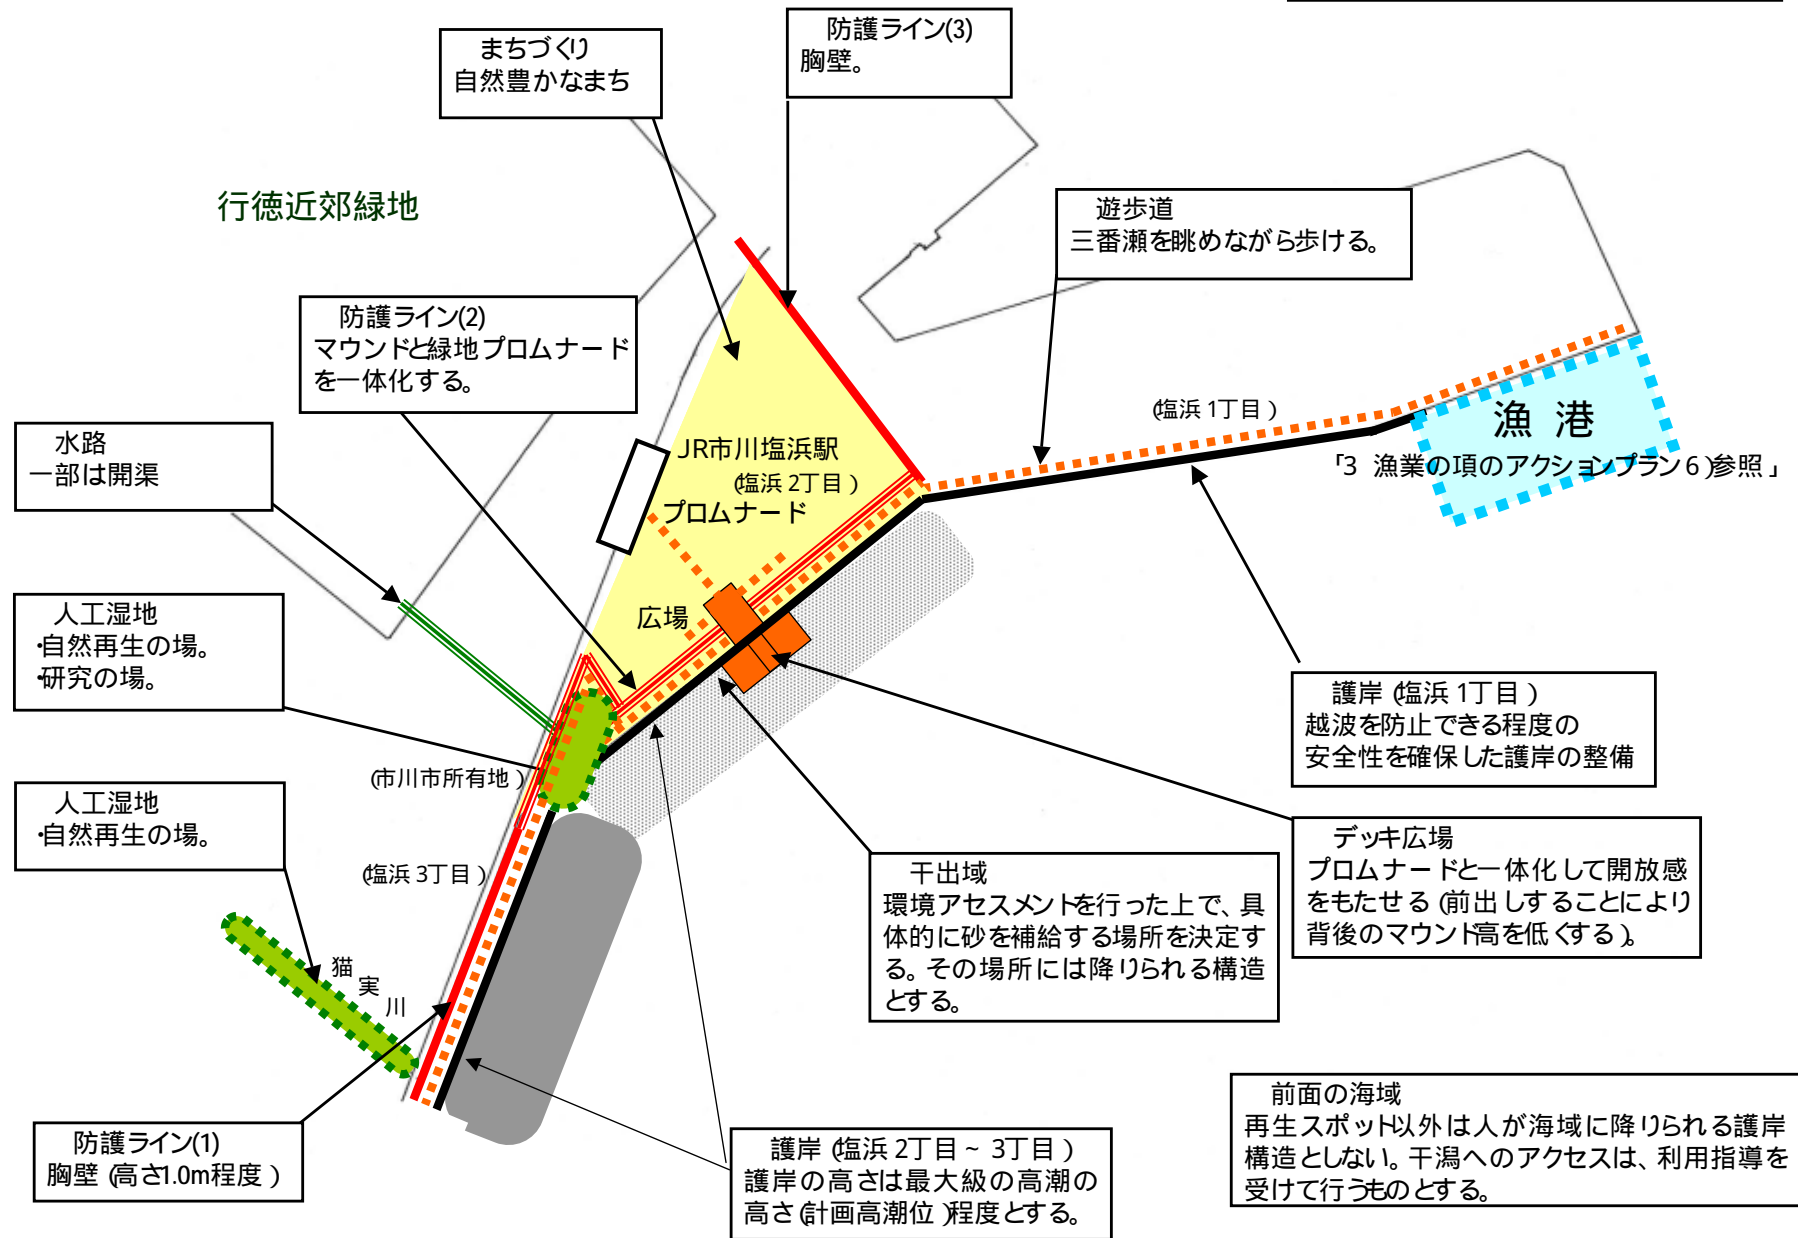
まちづくり
自然豊かなまち

防護ライン(3)
胸壁。

行徳近郊緑地

遊歩道
三番瀬を眺めながら歩ける。

防護ライン(2)
マウンドと緑地プロムナードを一体化する。

水路
一部は開渠

JR市川塩浜駅

(塩浜 2丁目)

プロムナード

(塩浜 1丁目)

漁 港

「3 漁業の項のアクションプラン6)参照」

広場

人工湿地
・自然再生の場。
・研究の場。

護岸 (塩浜 1丁目)
越波を防止できる程度の安全性を確保した護岸の整備

(市川市所有地)

人工湿地
・自然再生の場。

デッキ広場
プロムナードと一体化して開放感をもたせる (前出しすることにより背後のマウンド高を低くする)。

(塩浜 3丁目)

干出域
環境アセスメントを行った上で、具体的に砂を補給する場所を決定する。その場所には降りられる構造とする。

猫実川

前面の海域
再生スポット以外は人が海域に降りられる護岸構造としない。干潟へのアクセスは、利用指導を受けて行うものとする。

防護ライン(1)
胸壁 (高さ1.0m程度)

護岸 (塩浜 2丁目 ~ 3丁目)
護岸の高さは最大級の高潮の高さ (計画高潮位) 程度とする。